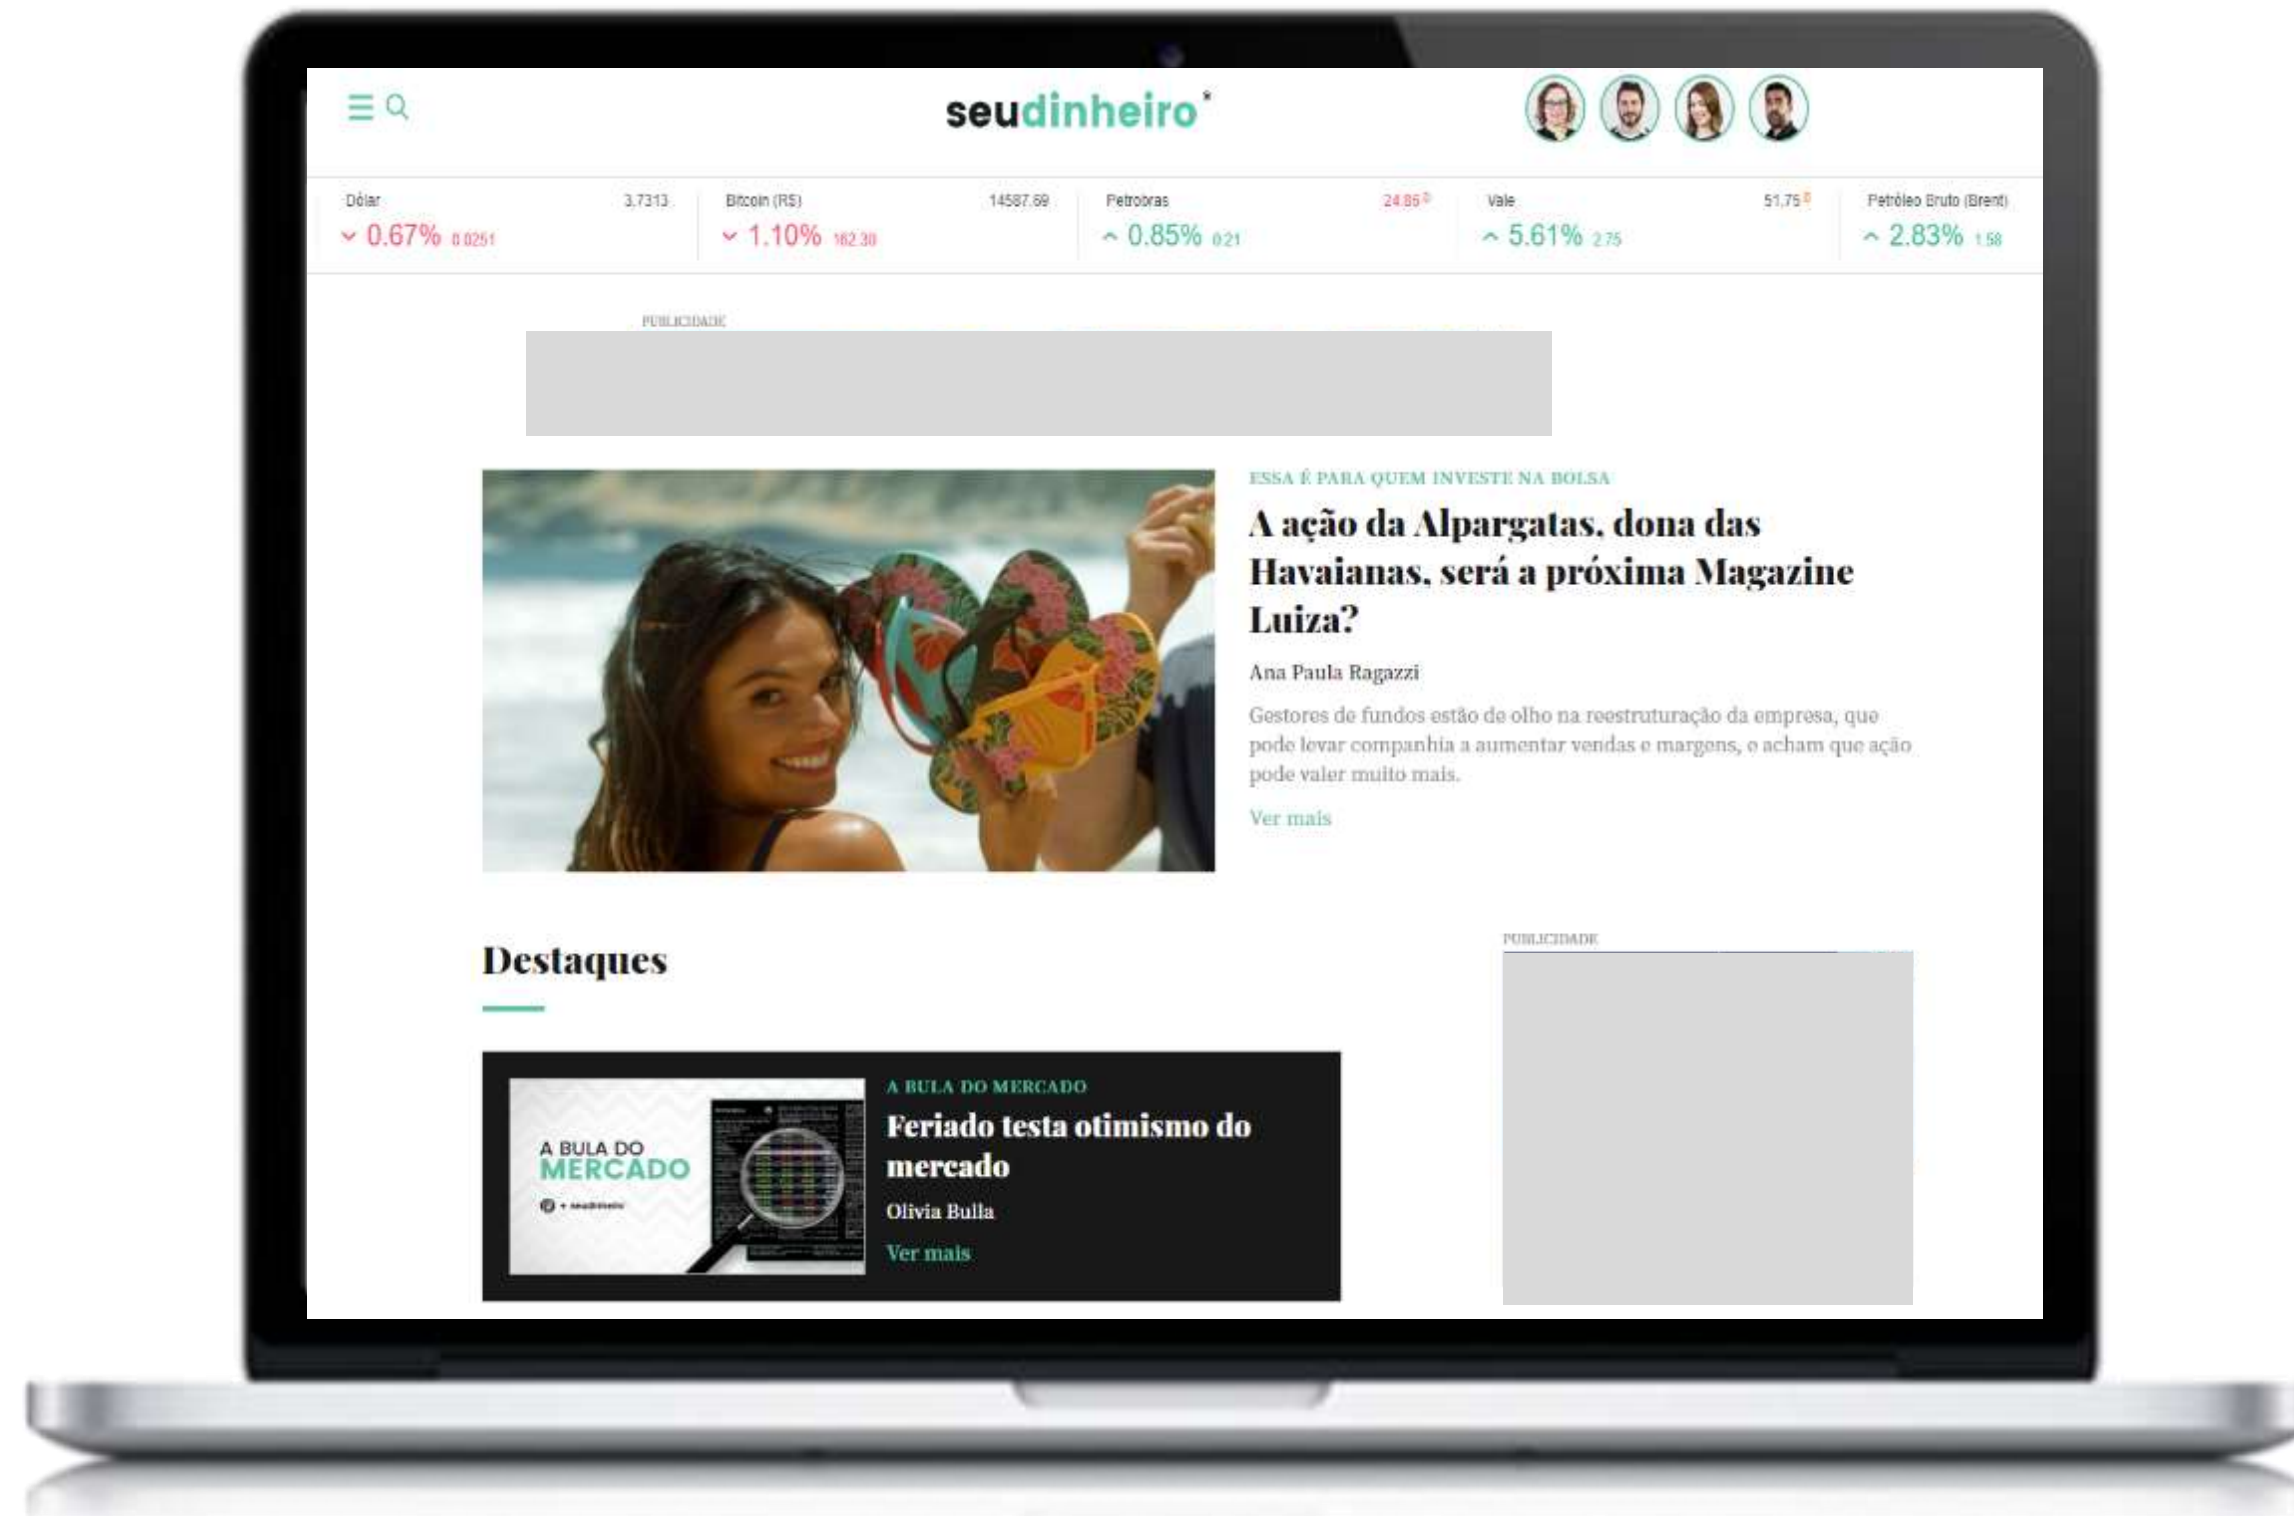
seudinheiro*

Dólar 3.7313
0.67% 0.0251

Bitcoin (R$) 14587.69
1.10% 162.38

Petrobras 24.86
0.85% 0.21

Vale 51.75
5.61% 2.75

Petróleo Bruto (Brent)
2.83% 1.58

PUBLICIDADE

ESSA É PARA QUEM INVESTE NA BOLSA

A ação da Alpargatas, dona das Havaianas, será a próxima Magazine Luiza?

Ana Paula Ragazzi

Gestores de fundos estão de olho na reestruturação da empresa, que pode levar companhia a aumentar vendas e margens, e acham que ação pode valer muito mais.

Ver mais

Destaques

PUBLICIDADE

A BULA DO MERCADO

A BULA DO MERCADO

Feriado testa otimismo do mercado

Olivia Bulla

Ver mais